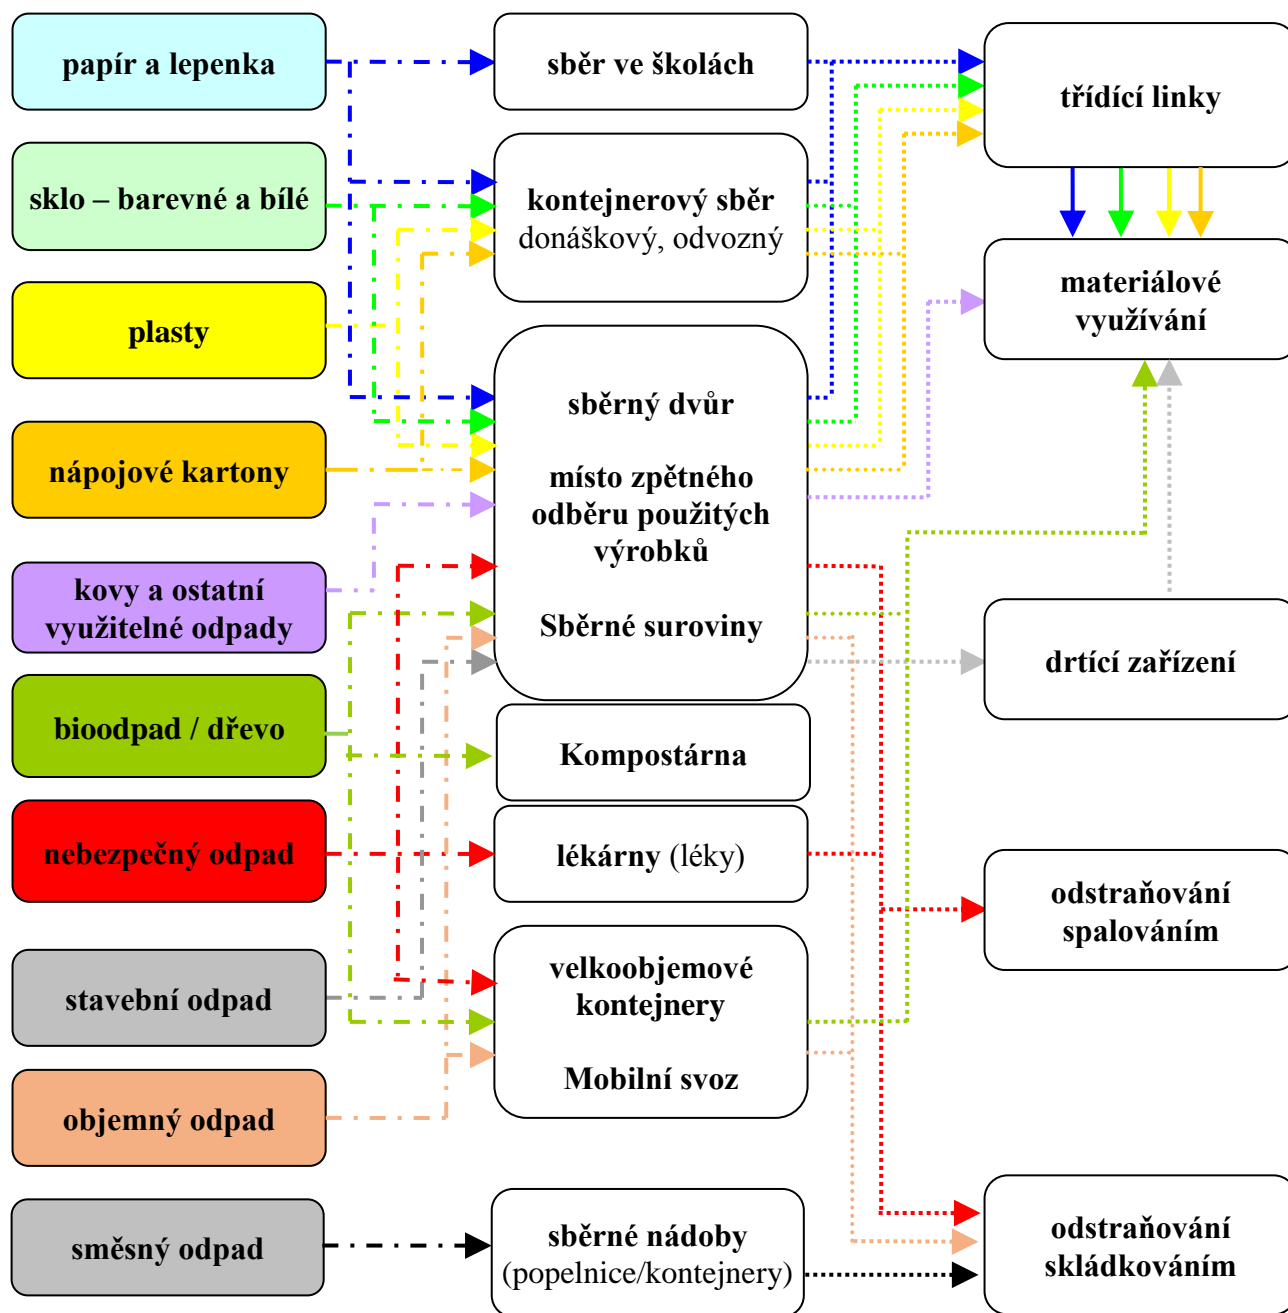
papír a lepenka

sklo – barevné a bílé

plasty

nápojové kartony

kovy a ostatní využitelné odpady

bioodpad / dřevo

nebezpečný odpad

stavební odpad

objemný odpad

směsný odpad

sběr ve školách

kontejnerový sběr
donáškový, odvozný

sběrný dvůr

místo zpětného odběru použitých výrobků

Sběrné suroviny

Kompostárna

lékárny (léky)

velkoobjemové kontejnery

Mobilní svoz

sběrné nádoby
(popelnice/kontejnery)

třídící linky

materiálové využívání

drtící zařízení

odstraňování spalováním

odstraňování skládkováním